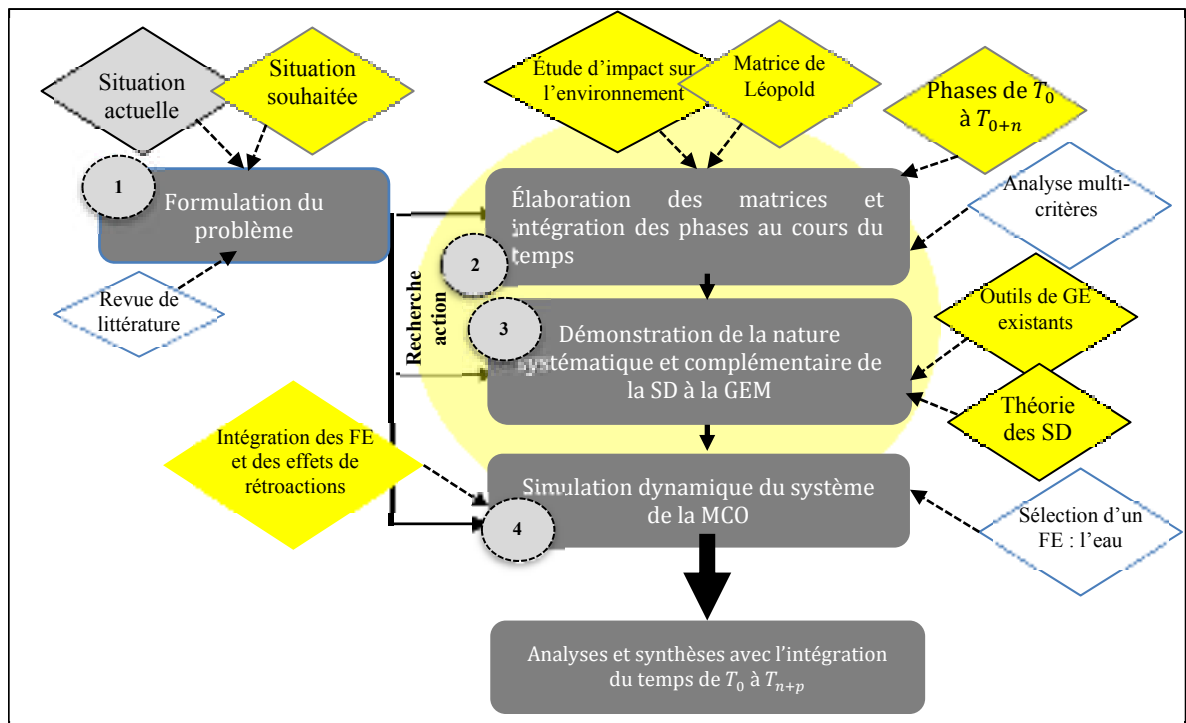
Situation actuelle

Situation souhaitée

Étude d'impact sur l'environnement

Matrice de Léopold

Phases de $T_0$ à $T_{0+n}$

1

Formulation du problème

Élaboration des matrices et intégration des phases au cours du temps

2

Analyse multi-critères

Revue de littérature

Recherche action

3

Démonstration de la nature systématique et complémentaire de la SD à la GEM

Outils de GE existants

Théorie des SD

Intégration des FE et des effets de rétroactions

Simulation dynamique du système de la MCO

4

Sélection d'un FE : l'eau

Analyses et synthèses avec l'intégration du temps de $T_0$ à $T_{n+p}$